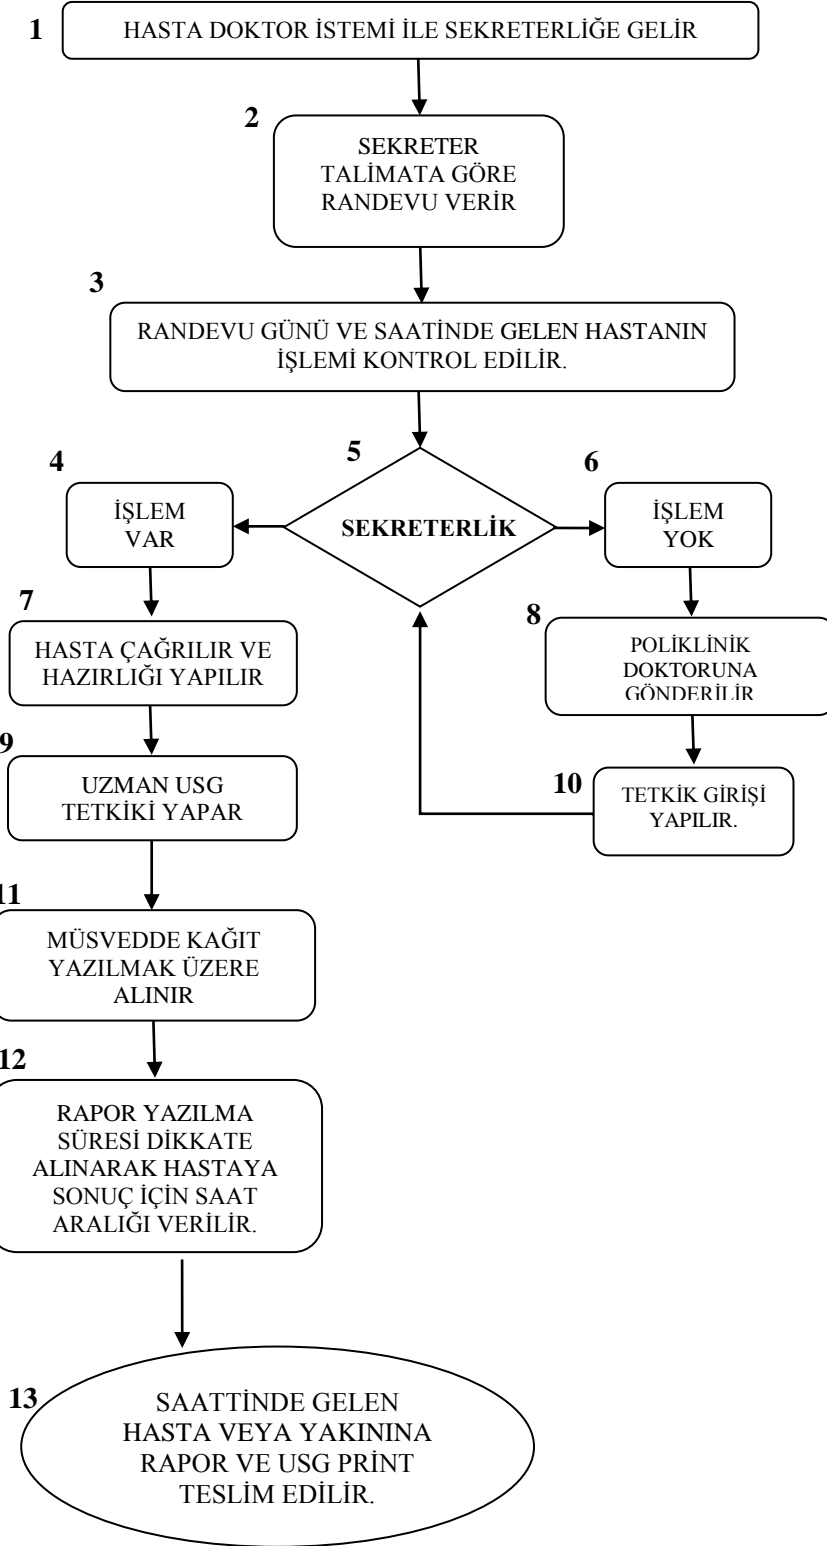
1 HASTA DOKTOR İSTEMİ İLE SEKRETERLİĞE GELİR

2 SEKRETER TALİMATA GÖRE RANDEVU VERİR

3 RANDEVU GÜNÜ VE SAATİNDE GELEN HASTANIN İŞLEMİ KONTROL EDİLİR.

4 İŞLEM VAR

5 SEKRETERLİK

6 İŞLEM YOK

7 HASTA ÇAĞRILIR VE HAZIRLIĞI YAPILIR

8 POLİKLİNİK DOKTORUNA GÖNDERİLİR

9 UZMAN USG TETKİKİ YAPAR

10 TETKİK GİRİŞİ YAPILIR.

11 MÜSVEDDE KAĞIT YAZILMAK ÜZERE ALINIR

12 RAPOR YAZILMA SÜRESİ DİKKATE ALINARAK HASTAYA SONUÇ İÇİN SAAT ARALIĞI VERİLİR.

13 SAATTİNDE GELEN HASTA VEYA YAKININA RAPOR VE USG PRİNT TESLİM EDİLİR.